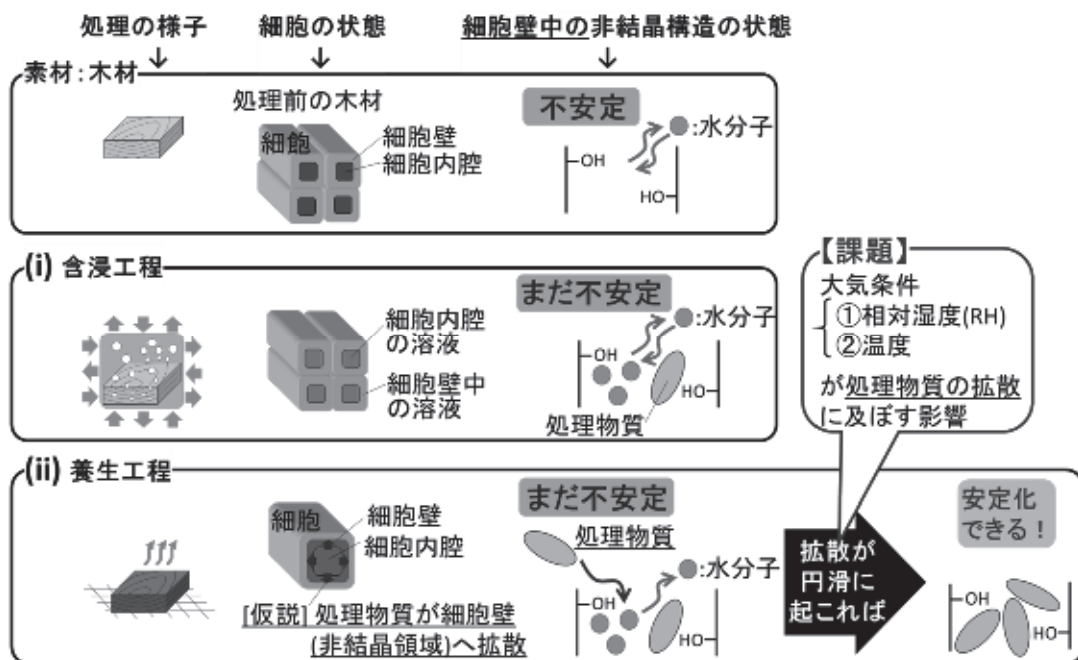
処理の様子　細胞の状態　細胞壁中の非結晶構造の状態

素材:木材

処理前の木材

細飽

細胞壁

細胞内腔

不安定

:水分子

OH

HO

(i) 含浸工程

細胞内腔の溶液

細胞壁中の溶液

まだ不安定

:水分子

OH

HO

処理物質

【課題】
大気条件
①相対湿度(RH)
②温度
が処理物質の拡散に及ぼす影響

(ii) 養生工程

細胞

細胞壁

細胞内腔

[仮説] 処理物質が細胞壁(非結晶領域)へ拡散

まだ不安定

処理物質

:水分子

OH

HO

拡散が円滑に起これば

安定化できる!

OH

HO